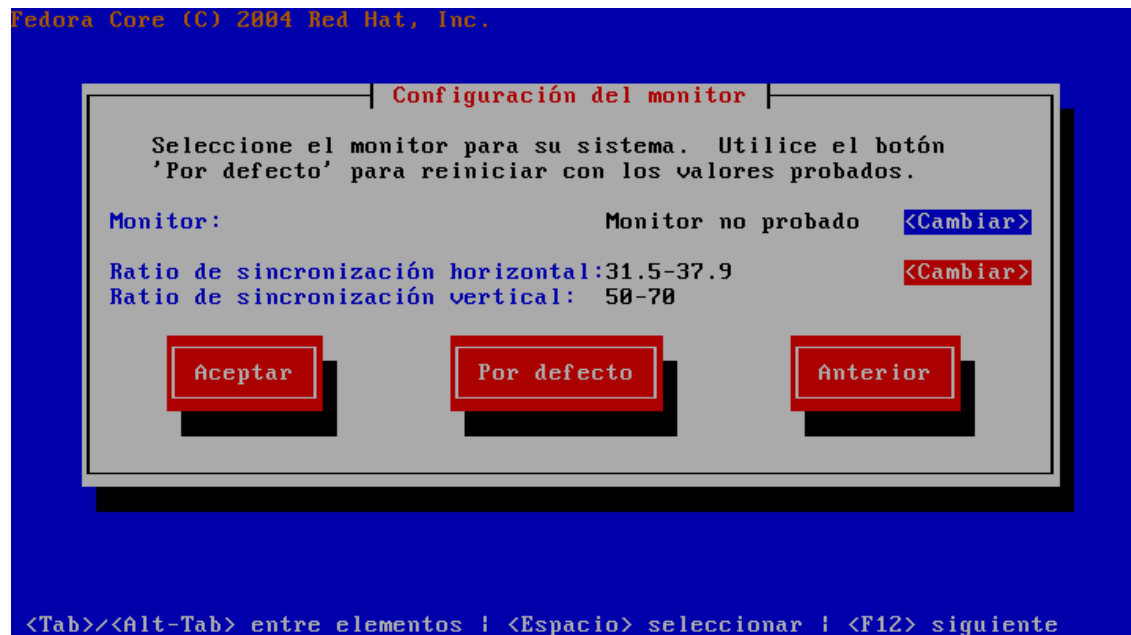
Fedora Core (C) 2004 Red Hat, Inc.

Configuración del monitor

Seleccione el monitor para su sistema. Utilice el botón 'Por defecto' para reiniciar con los valores probados.

Monitor: Monitor no probado <Cambiar>

Ratio de sincronización horizontal:31.5-37.9 <Cambiar>
Ratio de sincronización vertical: 50-70

Aceptar

Por defecto

Anterior

<Tab>/<Alt-Tab> entre elementos | <Espacio> seleccionar | <F12> siguiente